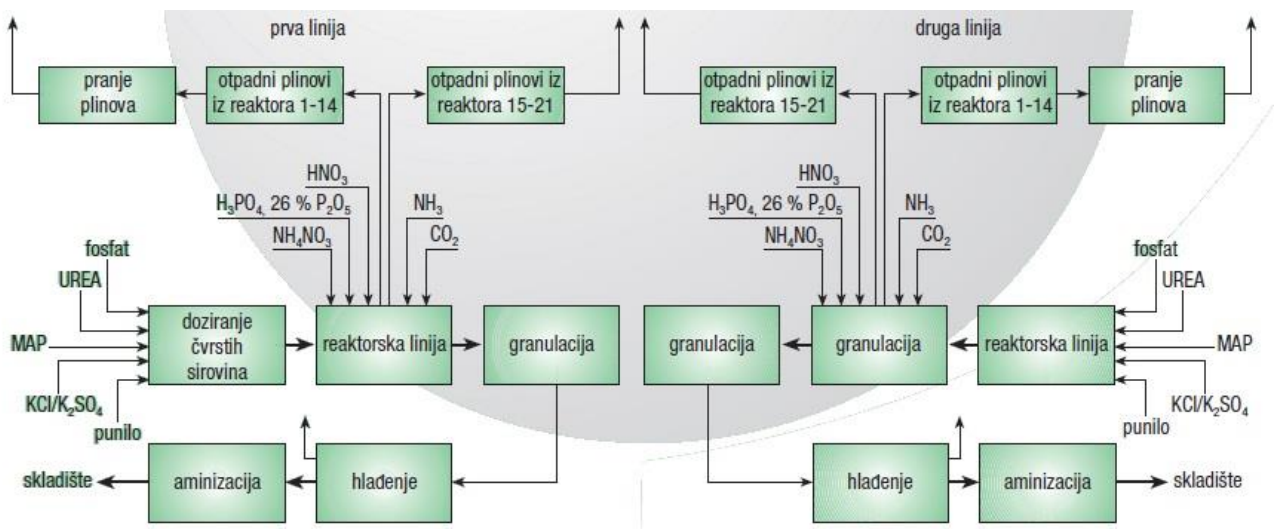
prva linija

pranje plinova

otpadni plinovi iz reaktora 1-14

otpadni plinovi iz reaktora 15-21

$HNO_3$

$H_3PO_4$, 26 % $P_2O_5$

$NH_3$

$NH_4NO_3$

$CO_2$

fosfat

UREA

MAP

$KCl/K_2SO_4$

punilo

doziranje čvrstih sirovina

reaktorska linija

granulacija

skladište

aminizacija

hlađenje

druga linija

otpadni plinovi iz reaktora 15-21

otpadni plinovi iz reaktora 1-14

pranje plinova

$HNO_3$

$H_3PO_4$, 26 % $P_2O_5$

$NH_3$

$NH_4NO_3$

$CO_2$

fosfat

UREA

MAP

$KCl/K_2SO_4$

punilo

granulacija

granulacija

reaktorska linija

hlađenje

aminizacija

skladište